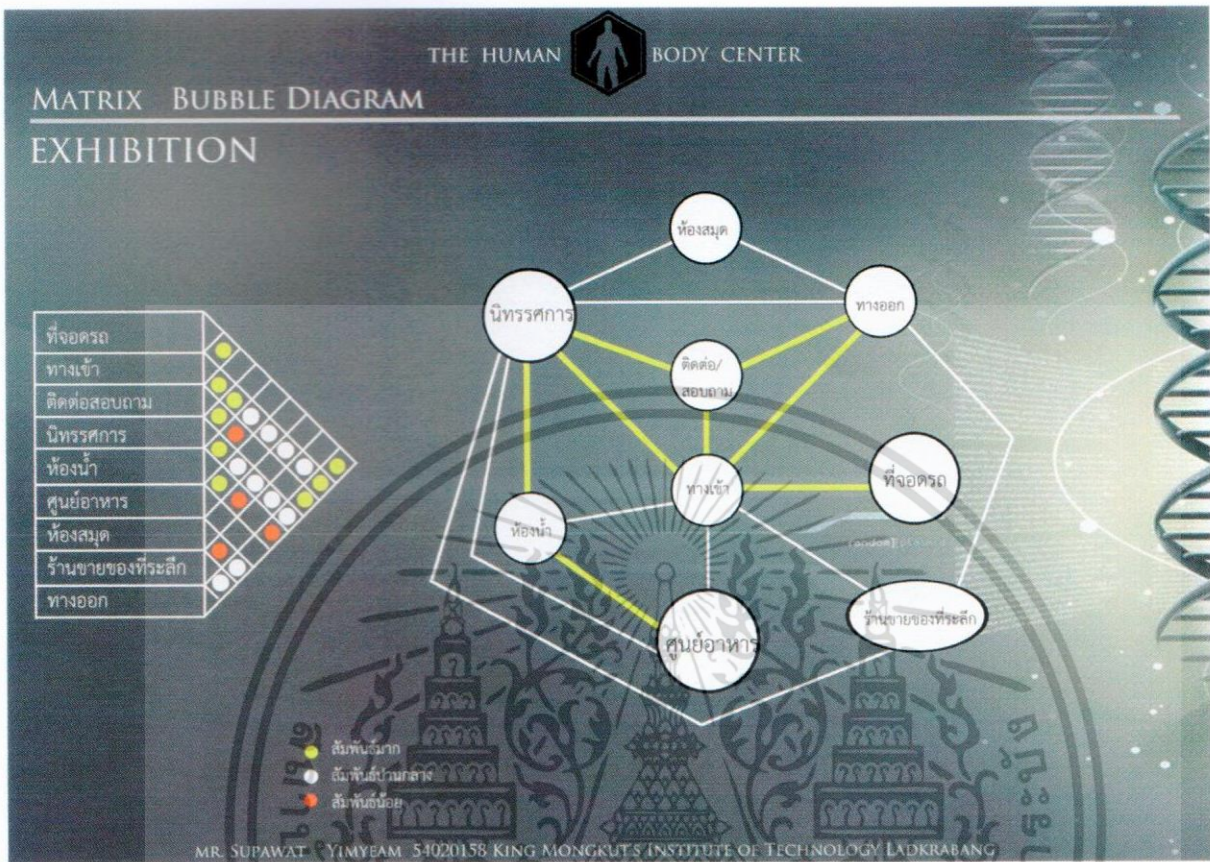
THE HUMAN BODY CENTER

MATRIX BUBBLE DIAGRAM

EXHIBITION

ที่จอดรถ
ทางเข้า
ติดต่อสอบถาม
นิทรรศการ
ห้องน้ำ
ศูนย์อาหาร
ห้องสมุด
ร้านขายของที่ระลึก
ทางออก

ห้องสมุด
นิทรรศการ
ทางออก
ติดต่อ/สอบถาม
ทางเข้า
ที่จอดรถ
ห้องน้ำ
ศูนย์อาหาร
ร้านขายของที่ระลึก

สัมพันธ์มาก
สัมพันธ์ปานกลาง
สัมพันธ์น้อย

MR. SUPAWAT YIMYEAM 54020158 KING MONGKUT'S INSTITUTE OF TECHNOLOGY LADKRABANG